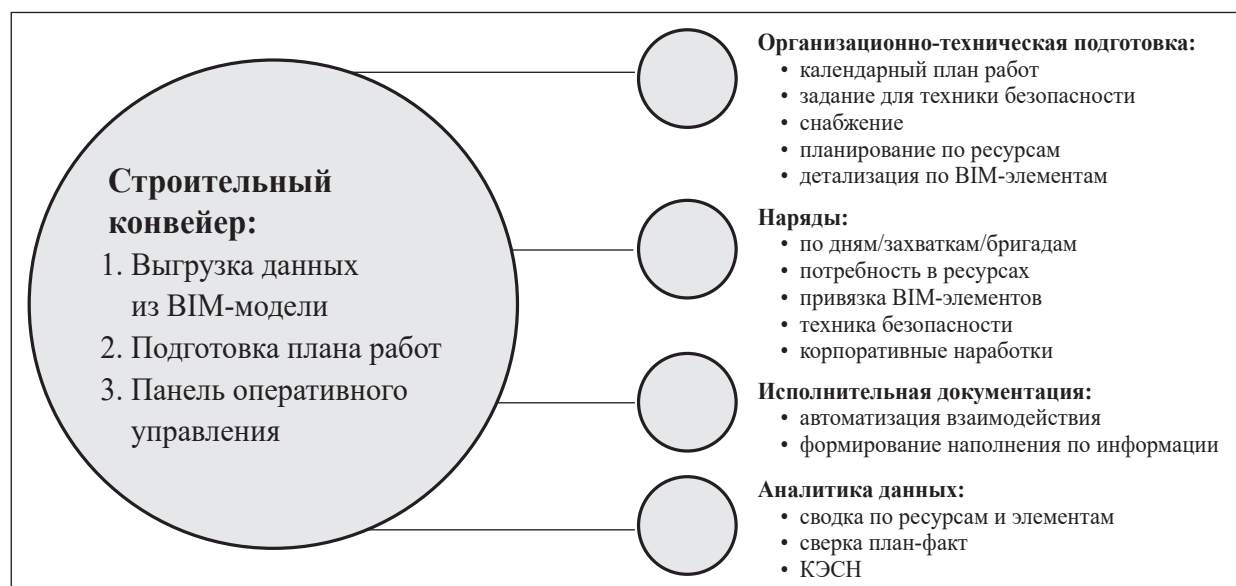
Строительный конвейер:
1. Выгрузка данных из BIM-модели
2. Подготовка плана работ
3. Панель оперативного управления

Организационно-техническая подготовка:
• календарный план работ
• задание для техники безопасности
• снабжение
• планирование по ресурсам
• детализация по BIM-элементам

Наряды:
• по дням/захваткам/бригадам
• потребность в ресурсах
• привязка BIM-элементов
• техника безопасности
• корпоративные наработки

Исполнительная документация:
• автоматизация взаимодействия
• формирование наполнения по информации

Аналитика данных:
• сводка по ресурсам и элементам
• сверка план-факт
• КЭСН